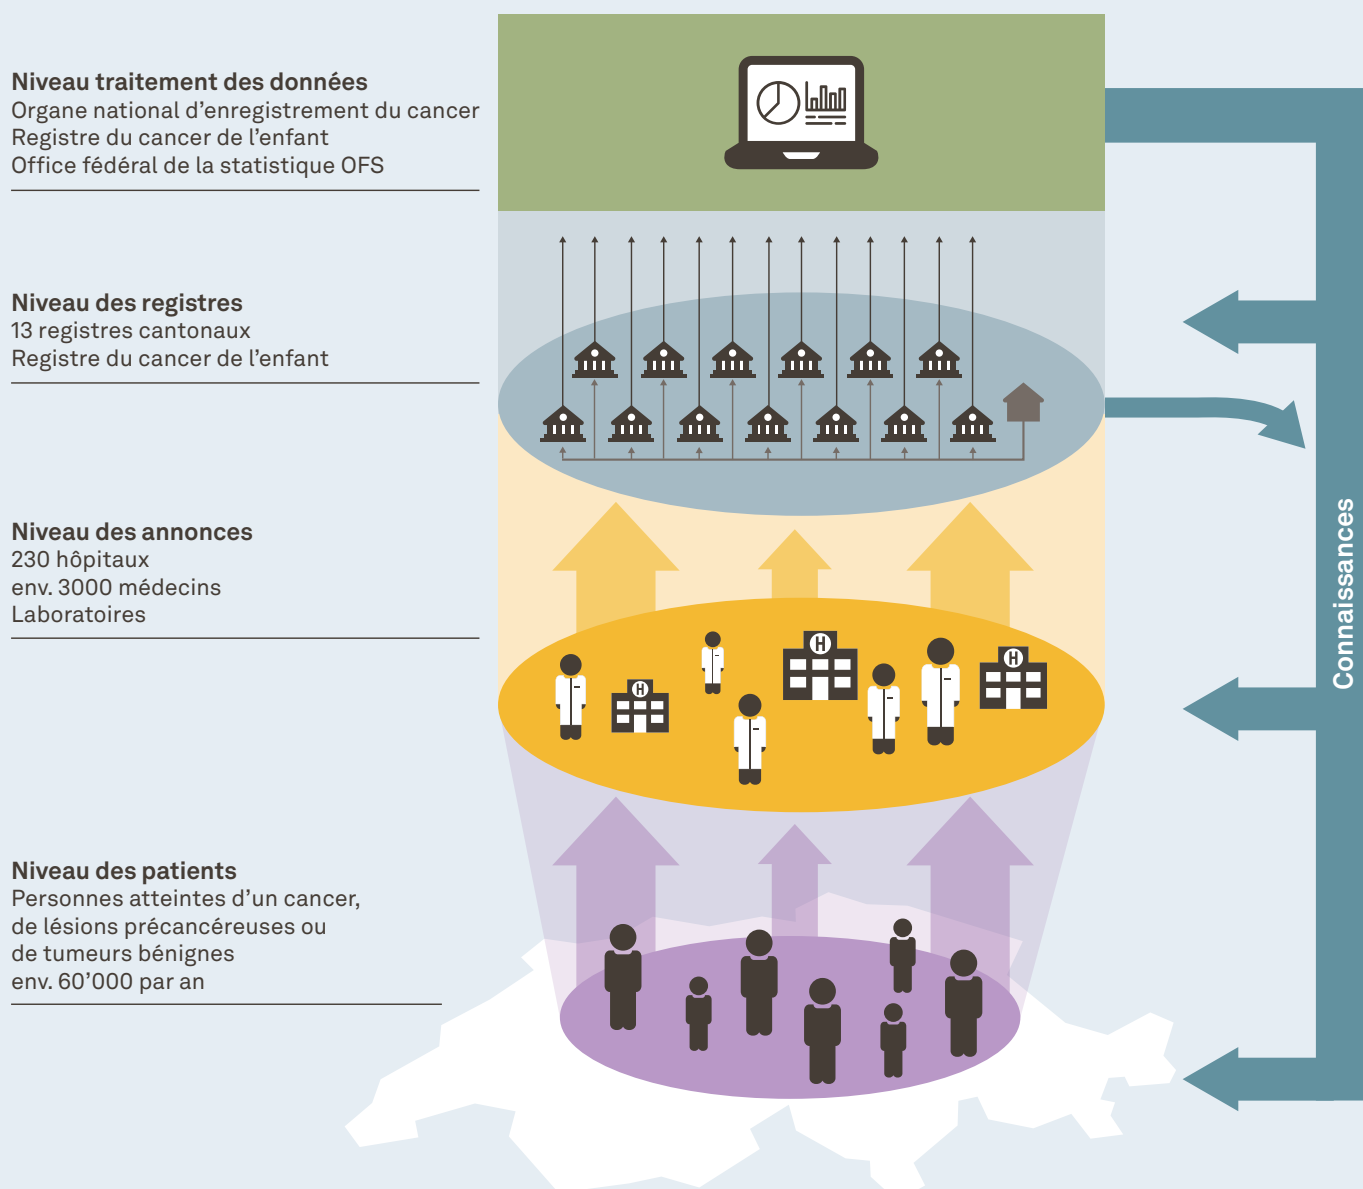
**Niveau traitement des données**
Organe national d'enregistrement du cancer
Registre du cancer de l'enfant
Office fédéral de la statistique OFS

**Niveau des registres**
13 registres cantonaux
Registre du cancer de l'enfant

**Niveau des annonces**
230 hôpitaux
env. 3000 médecins
Laboratoires

**Niveau des patients**
Personnes atteintes d'un cancer, de lésions précancéreuses ou de tumeurs bénignes
env. 60'000 par an

Connaissances